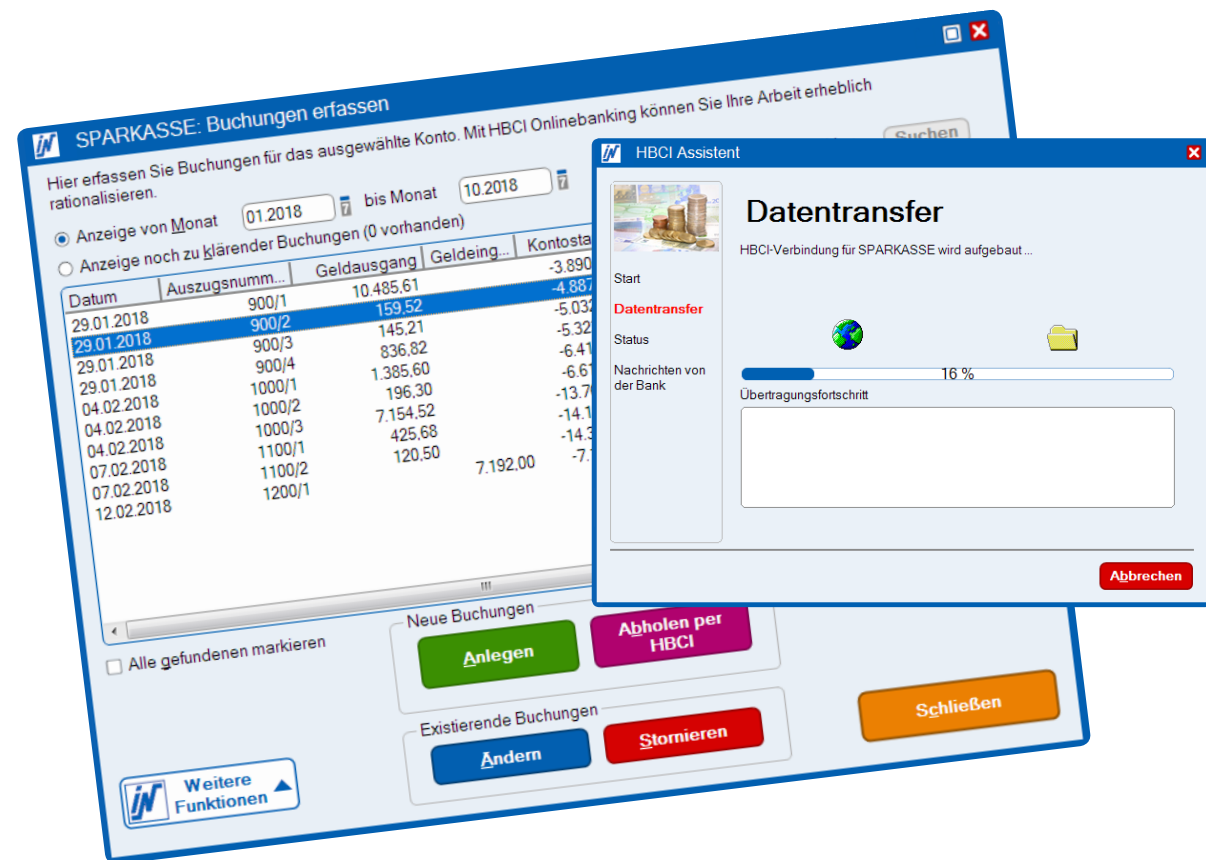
SPARKASSE: Buchungen erfassen

Hier erfassen Sie Buchungen für das ausgewählte Konto. Mit HBCI Onlinebanking können Sie Ihre Arbeit erheblich rationalisieren.

Suchen

Anzeige von Monat 01.2018 bis Monat 10.2018

Anzeige noch zu klärender Buchungen (0 vorhanden)

| Datum | Auszugsnumm... | Geldausgang | Geldeing... | Kontosta... |
|---|---|---|---|---|
| | | | | -3.890 |
| 29.01.2018 | 900/1 | 10.485,61 | | -4.887 |
| 29.01.2018 | 900/2 | 159,52 | | -5.032 |
| 29.01.2018 | 900/3 | 145,21 | | -5.32 |
| 29.01.2018 | 900/4 | 836,82 | | -6.41 |
| 04.02.2018 | 1000/1 | 1.385,60 | | -6.61 |
| 04.02.2018 | 1000/2 | 196,30 | | -13.7 |
| 04.02.2018 | 1000/3 | 7.154,52 | | -14.1 |
| 07.02.2018 | 1100/1 | 425,68 | | -14.3 |
| 07.02.2018 | 1100/2 | 120,50 | | -7. |
| 12.02.2018 | 1200/1 | | 7.192,00 | |

Alle gefundenen markieren

Neue Buchungen

Anlegen

Abholen per HBCI

Existierende Buchungen

Ändern

Stornieren

Schließen

Weitere Funktionen

HBCI Assistent

Start

Datentransfer

Status

Nachrichten von der Bank

Datentransfer

HBCI-Verbindung für SPARKASSE wird aufgebaut ...

16 %

Übertragungsfortschritt

Abbrechen